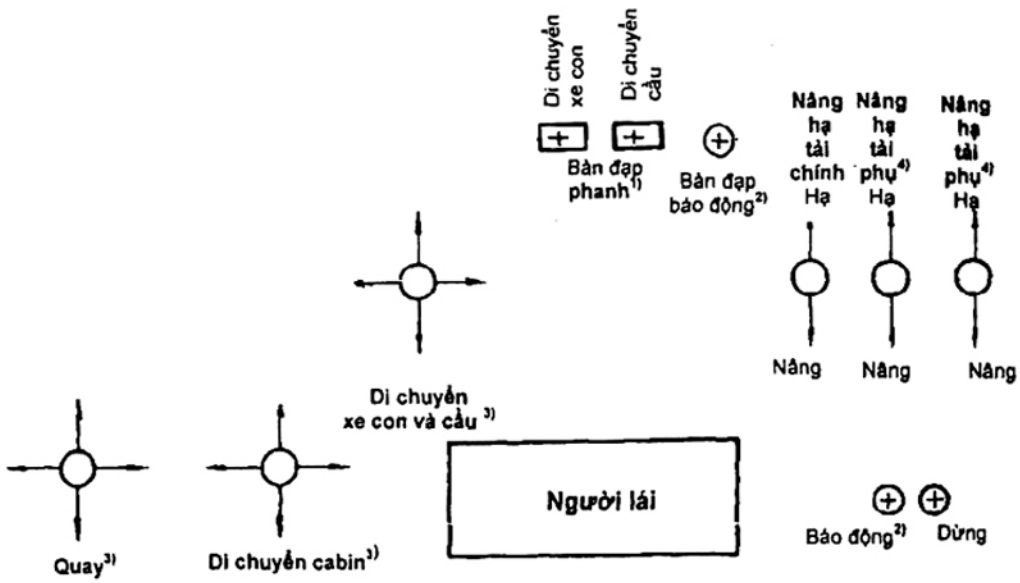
Di chuyển xe con

Di chuyển cầu

Bàn đạp phanh$^{1)}$

Bàn đạp báo động$^{2)}$

Nâng hạ tải chính
Hạ
Nâng

Nâng hạ tải phụ$^{4)}$
Hạ
Nâng

Nâng hạ tải phụ$^{4)}$
Hạ
Nâng

Di chuyển xe con và cầu $^{3)}$

Quay$^{3)}$

Di chuyển cabin$^{3)}$

Người lái

Báo động$^{2)}$

Dừng